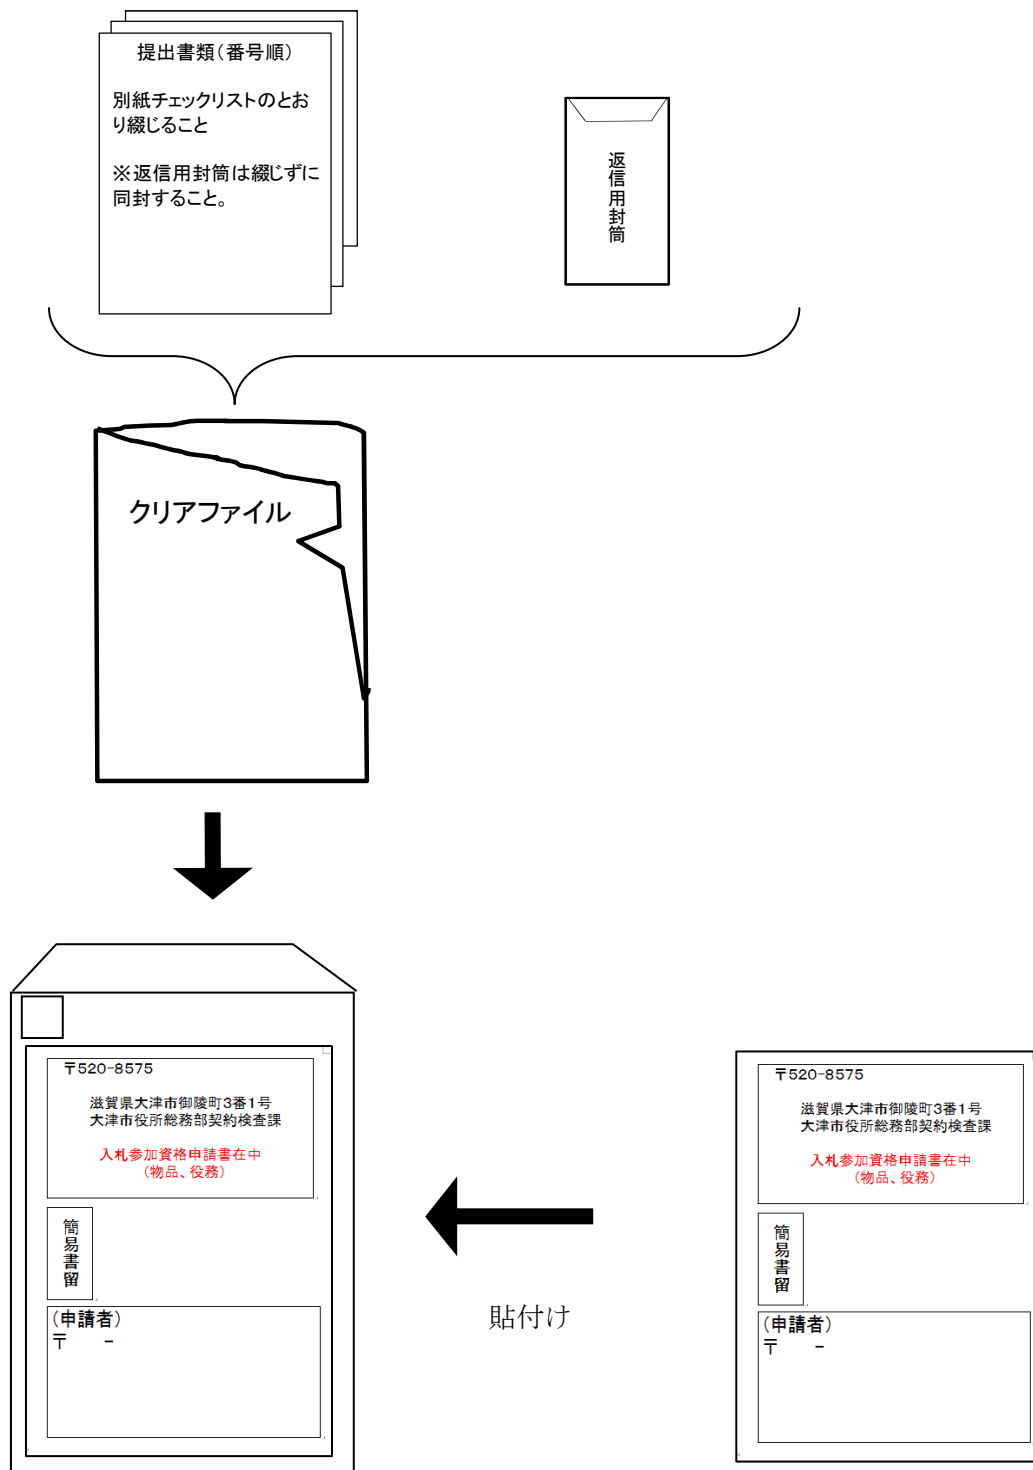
提出書類（番号順）

別紙チェックリストのとおり綴じること

※返信用封筒は綴じずに同封すること。

返信用封筒

クリアファイル

〒520-8575

滋賀県大津市御陵町3番1号
大津市役所総務部契約検査課

入札参加資格申請書在中
（物品、役務）

簡易書留

（申請者）
〒　　－

貼付け

〒520-8575

滋賀県大津市御陵町3番1号
大津市役所総務部契約検査課

入札参加資格申請書在中
（物品、役務）

簡易書留

（申請者）
〒　　－